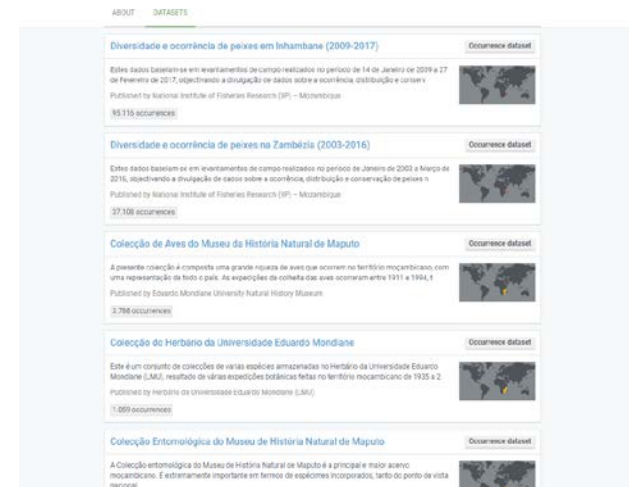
ABOUT DATASETS

Diversidade e ocorrência de peixes em Inhambane (2009-2017)

Occurrence dataset

Estes dados baseiam-se em levantamentos de campo realizados no periodo de 14 de Janeiro de 2009 a 27 de Fevereiro de 2017, objectivando a divulgação de dados sobre a ocorrência, distribuição e conserv

Published by National Institute of Fisheries Research (IIP) – Moçambique

95.116 occurrences

Diversidade e ocorrência de peixes na Zambézia (2003-2016)

Occurrence dataset

Estes dados baseiam-se em levantamentos de campo realizados no periodo de Janeiro de 2003 a Março de 2016, objectivando a divulgação de dados sobre a ocorrência, distribuição e conservação de peixes n

Published by National Institute of Fisheries Research (IIP) – Moçambique

37.108 occurrences

Colecção de Aves do Museu da História Natural de Maputo

Occurrence dataset

A presente colecção é composta uma grande riqueza de aves que ocorrem no território moçambicano, com uma representação de todo o país. As expedições de colheita das aves ocorreram entre 1911 e 1994, t

Published by Eduardo Mondlane University Natural History Museum

2.798 occurrences

Colecção do Herbário da Universidade Eduardo Mondlane

Occurrence dataset

Este é um conjunto de colecções de várias espécies armazenadas no Herbário da Universidade Eduardo Mondlane (LMU), resultado de várias expedições botânicas feitas no território moçambicano de 1935 a 2

Published by Herbário da Universidade Eduardo Mondlane (LMU)

1.059 occurrences

Colecção Entomológica do Museu de História Natural de Maputo

Occurrence dataset

A Colecção entomológica do Museu de História Natural de Maputo é a principal e maior acervo moçambicano. É extremamente importante em termos de espécimes incorporados, tanto do ponto de vista nacional